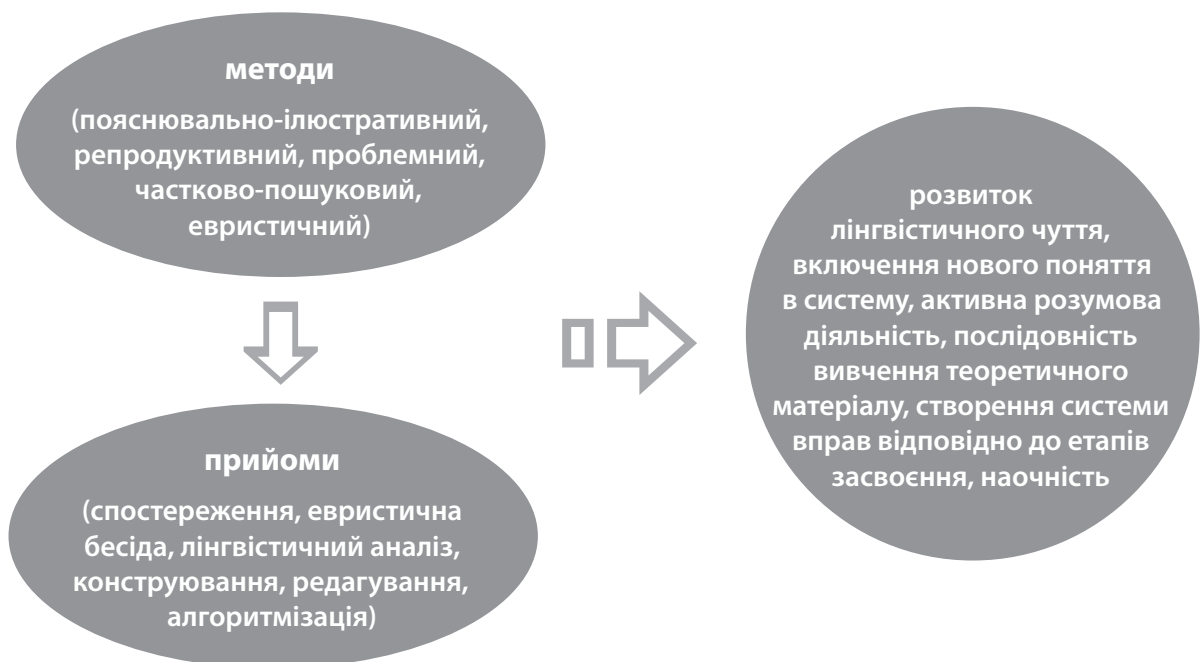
методи

(пояснювально-ілюстративний, репродуктивний, проблемний, частково-пошуковий, евристичний)

прийоми

(спостереження, евристична бесіда, лінгвістичний аналіз, конструювання, редагування, алгоритмізація)

розвиток лінгвістичного чуття, включення нового поняття в систему, активна розумова діяльність, послідовність вивчення теоретичного матеріалу, створення системи вправ відповідно до етапів засвоєння, наочність